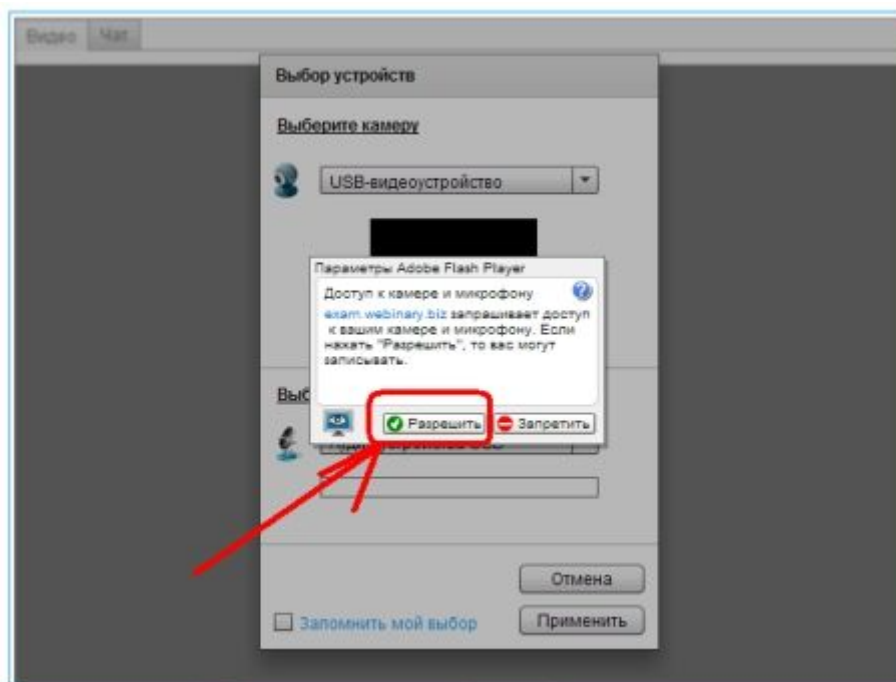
Видео Чат

Выбор устройств

Выберите камеру

USB-видеоустройство

Параметры Adobe Flash Player

Доступ к камере и микрофону

exam.webinary.biz запрашивает доступ к вашим камере и микрофону. Если нажать "Разрешить", то вас могут записывать.

Разрешить Запретить

Выб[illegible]

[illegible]

Отмена

Запомнить мой выбор

Применить